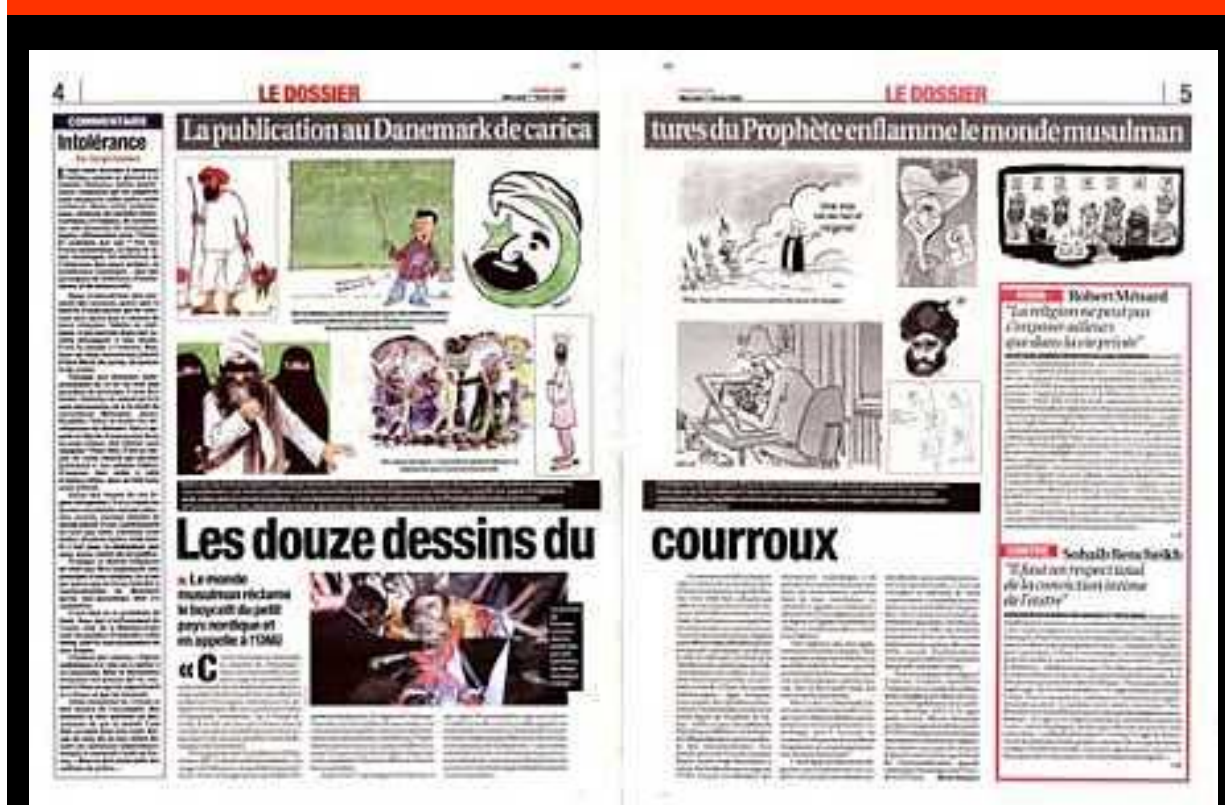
4 LE DOSSIER

COMMENTAIRE
Intolérance

La publication au Danemark de caricatures du Prophète enflamme le monde musulman

Les douze dessins du courroux

Le monde musulman réclame le boycott du petit pays nordique et en appelle à l'ONU

« C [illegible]

LE DOSSIER 5

Robert Ménard
"La religion ne peut pas s'exprimer ailleurs que dans la vie privée"

CONTRE Soheib Bencheikh
"Il faut un respect total de la conviction intime de l'autre"